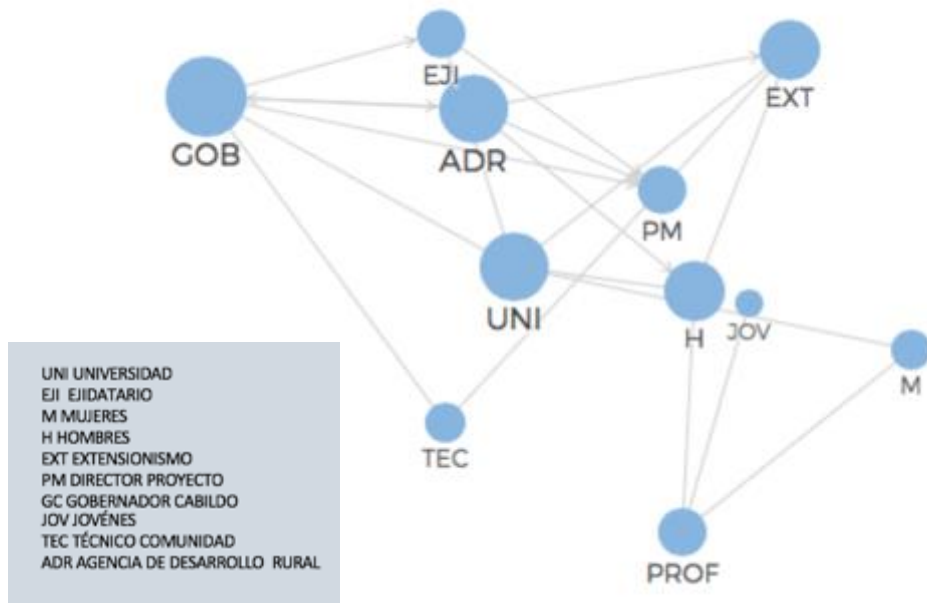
EJI
EXT
GOB
ADR
PM
UNI
H
JOV
M
TEC
PROF

UNI UNIVERSIDAD
EJI EJIDATARIO
M MUJERES
H HOMBRES
EXT EXTENSIONISMO
PM DIRECTOR PROYECTO
GC GOBERNADOR CABILDO
JOV JOVÉNES
TEC TÉCNICO COMUNIDAD
ADR AGENCIA DE DESARROLLO RURAL